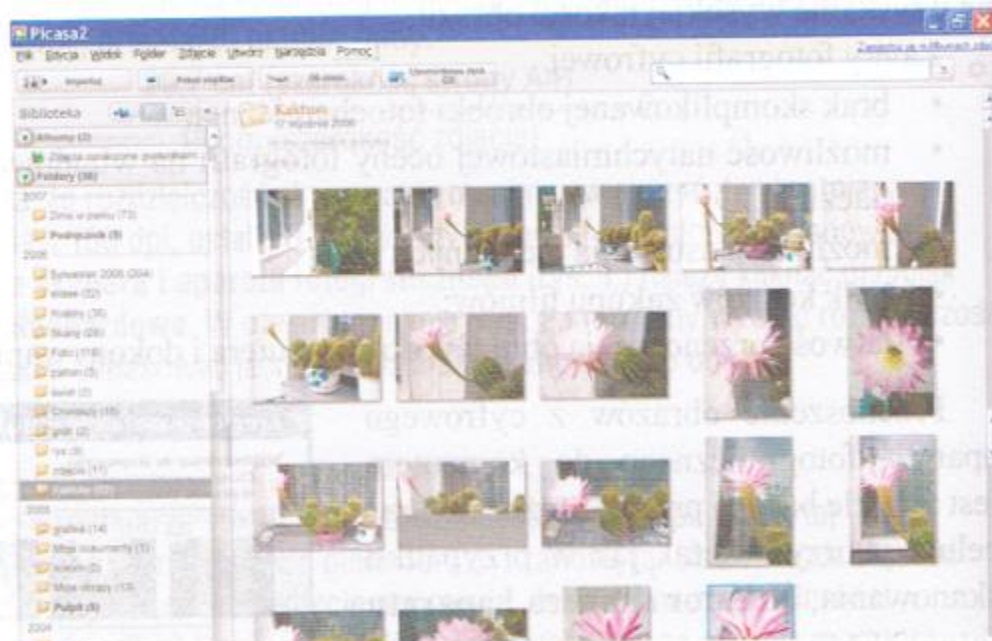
Picasa2

Plik Edycja Widok Folder Zdjęcie Utwórz Narzędzia Pomoc

Zaloguj się w Hello

Importuj

Biblioteka

Albumy (2)

Zdjęcia oznaczone gwiazdką

Foldery (36)

2007

Zima w parku (73)

Podręcznik (8)

2006

Sylwester 2006 (204)

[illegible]

Kaktus (31)

2005

grafika (14)

Moje dokumenty (1)

Moje obrazy (13)

Pulpit (8)

2004

Kaktus

17 stycznia 2006

• bruk skomplikowanej obsługi fotograficznej

• możliwość natychmiastowej oceny fotografii

obrazów z cyfrowego